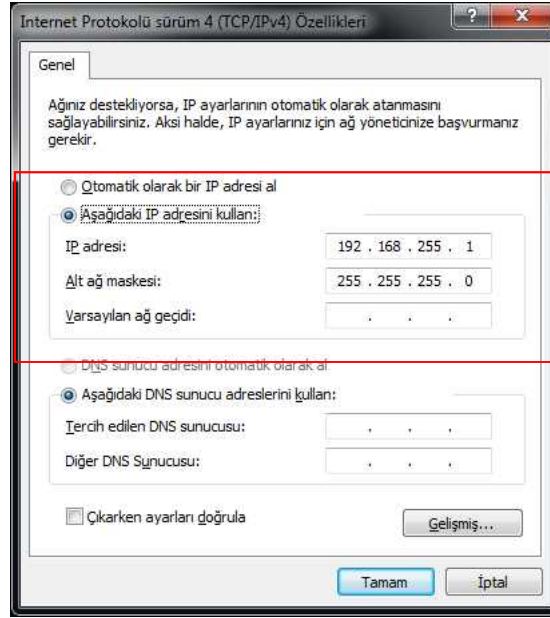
Internet Protokolü sürüm 4 (TCP/IPv4) Özellikleri

?

x

Genel

Ağınız destekliyorsa, IP ayarlarının otomatik olarak atanmasını sağlayabilirsiniz. Aksi halde, IP ayarlarınız için ağ yöneticinize başvurmanız gerekir.

Otomatik olarak bir IP adresi al

Aşağıdaki IP adresini kullan:

IP adresi: 192 . 168 . 255 . 1

Alt ağ maskesi: 255 . 255 . 255 . 0

Varsayılan ağ geçidi: . . .

DNS sunucu adresini otomatik olarak al

Aşağıdaki DNS sunucu adreslerini kullan:

Tercih edilen DNS sunucusu: . . .

Diğer DNS Sunucusu: . . .

Çıkarken ayarları doğrula

Gelişmiş...

Tamam

İptal